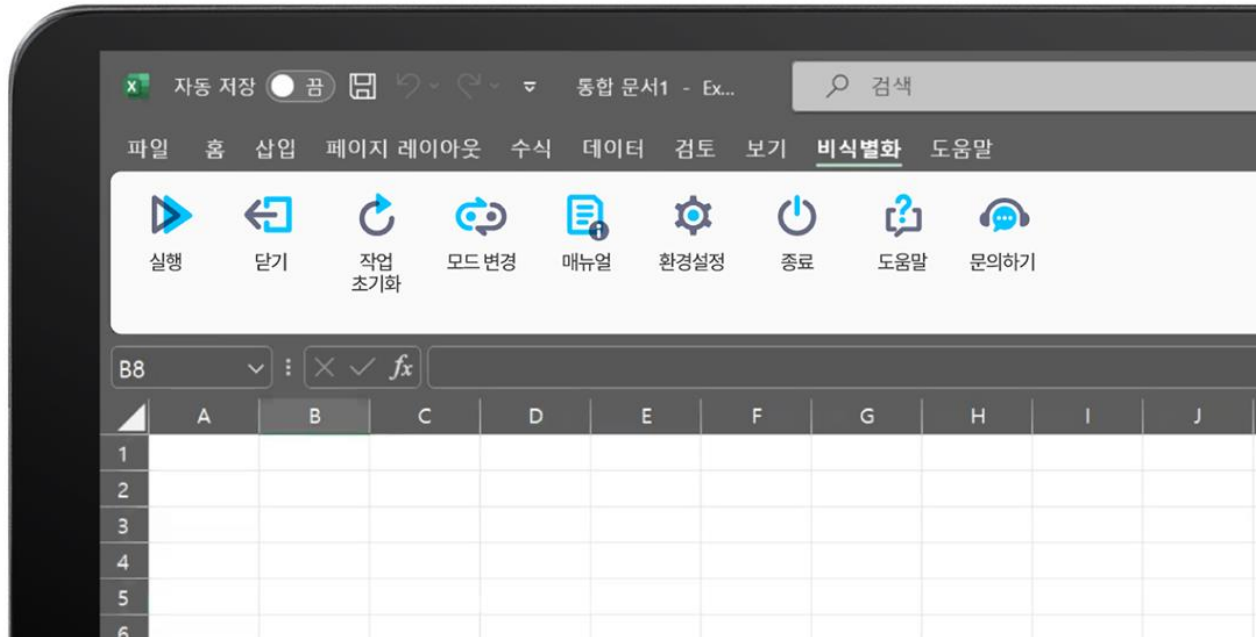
자동 저장 끔 통합 문서1 - Ex... 검색

파일 홈 삽입 페이지 레이아웃 수식 데이터 검토 보기 비식별화 도움말

실행 닫기 작업 초기화 모드 변경 매뉴얼 환경설정 종료 도움말 문의하기

B8 $fx$

| | A | B | C | D | E | F | G | H | I | J |
|---|---|---|---|---|---|---|---|---|---|---|
| 1 | | | | | | | | | | |
| 2 | | | | | | | | | | |
| 3 | | | | | | | | | | |
| 4 | | | | | | | | | | |
| 5 | | | | | | | | | | |
| 6 | | | | | | | | | | |